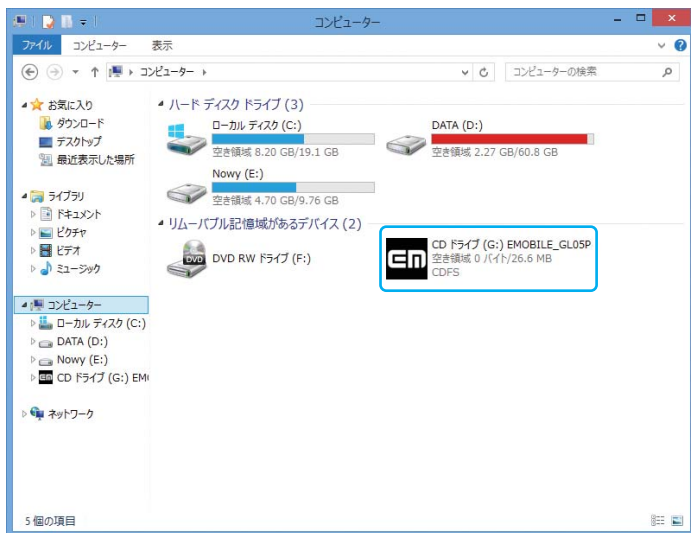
コンピューター

ファイル　コンピューター　表示

コンピューター ›

コンピューターの検索

お気に入り
ダウンロード
デスクトップ
最近表示した場所

ライブラリ
ドキュメント
ピクチャ
ビデオ
ミュージック

コンピューター
ローカル ディスク (C:)
DATA (D:)
Nowy (E:)
CD ドライブ (G:) EM

ネットワーク

ハード ディスク ドライブ (3)

ローカル ディスク (C:)
空き領域 8.20 GB/19.1 GB

DATA (D:)
空き領域 2.27 GB/60.8 GB

Nowy (E:)
空き領域 4.70 GB/9.76 GB

リムーバブル記憶域があるデバイス (2)

DVD RW ドライブ (F:)

CD ドライブ (G:) EMOBILE_GL05P
空き領域 0 バイト/26.6 MB
CDFS

5 個の項目